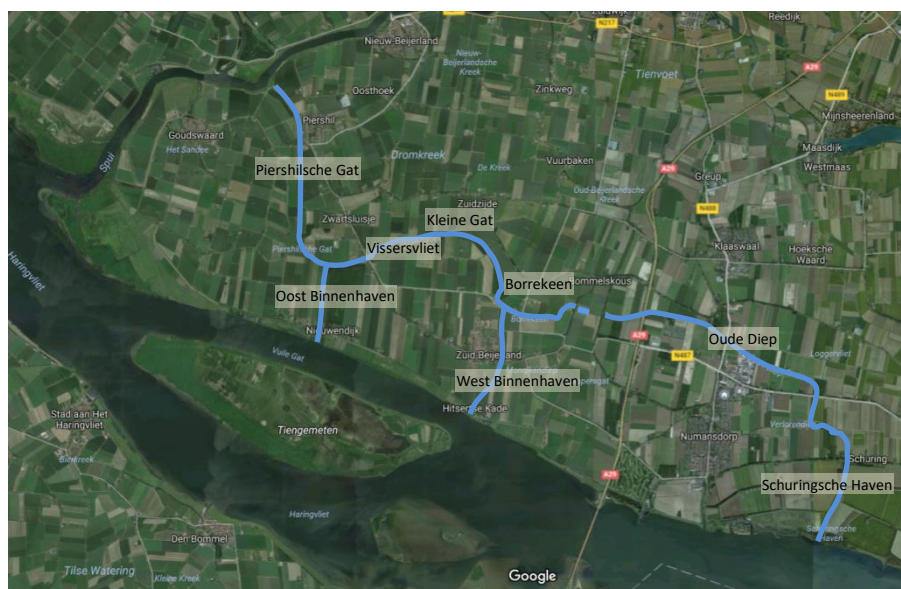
Zuidwijk
N217
Reedijk
Nieuw-Beijerland
Nieuw-Beijerlandsche Kreek
Tienvoet
A29
N489
Oosthoek
Zinkweg
Mijnsheerenland
Piershil
Goudswaard
Het Sandee
Dromkreek
Maasdijk
Spui
Piershilsche Gat
De Kreek
Vuurbaken
A29
Greup
Westmaas
Oud-Beijerlandsche Kreek
Zuidzijde
Kleine Gat
N488
Zwartsluisje
Haringvliet
Piershilsche Gat
Vissersvliet
Klaaswaal
Hoeksche Waard
Borrekeen
Oost Binnenhaven
Rommelskous
A29
Nieuwendijk
N487
Oude Diep
Vuile Gat
Zuid Beijerland
Loggervliet
West Binnenhaven
Hitsertse Kade
Stad aan Het Haringvliet
Tiengemeten
Numansdorp
Blaakreek
Schuring
A29
Haringvliet
Schuringsche Haven
Den Bommel
Schuringsche Haven
Tilse Watering
Kleine Kreek
Google